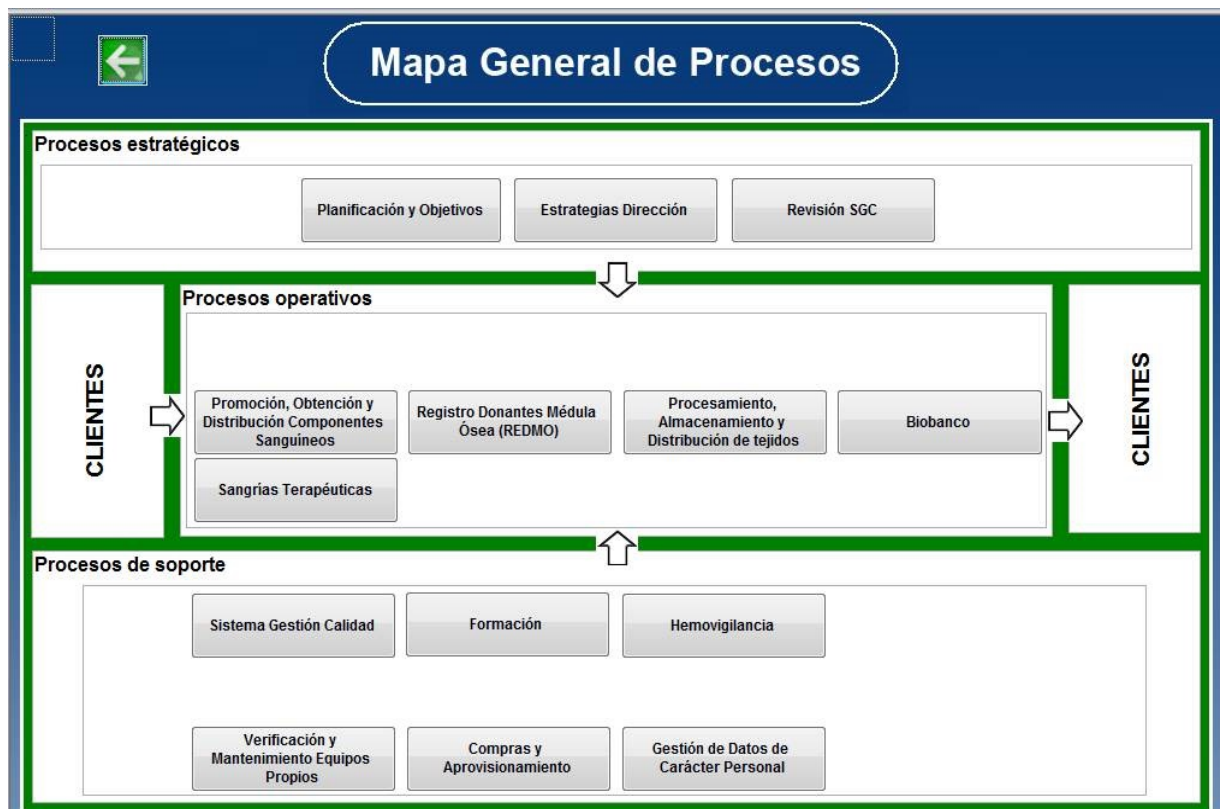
Mapa General de Procesos

Procesos estratégicos

Planificación y Objetivos

Estrategias Dirección

Revisión SGC

CLIENTES

Procesos operativos

Promoción, Obtención y Distribución Componentes Sanguíneos

Registro Donantes Médula Ósea (REDMO)

Procesamiento, Almacenamiento y Distribución de tejidos

Biobanco

Sangrías Terapéuticas

CLIENTES

Procesos de soporte

Sistema Gestión Calidad

Formación

Hemovigilancia

Verificación y Mantenimiento Equipos Propios

Compras y Aprovisionamiento

Gestión de Datos de Carácter Personal